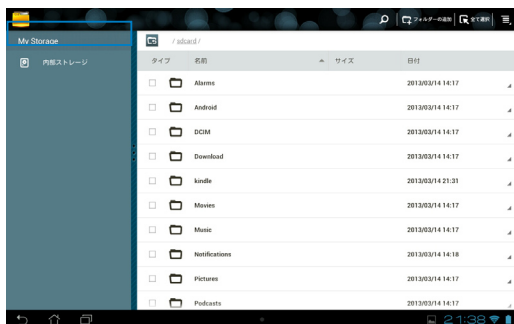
フォルダーの追加 全て選択

My Storage

内部ストレージ

/ sdcard /

| タイプ | 名前 | サイズ | 日付 |
|---|---|---|---|
| | Alarms | | 2013/03/14 14:17 |
| | Android | | 2013/03/14 14:17 |
| | DCIM | | 2013/03/14 14:17 |
| | Download | | 2013/03/14 14:17 |
| | kindle | | 2013/03/14 21:31 |
| | Movies | | 2013/03/14 14:17 |
| | Music | | 2013/03/14 14:17 |
| | Notifications | | 2013/03/14 14:18 |
| | Pictures | | 2013/03/14 14:17 |
| | Podcasts | | 2013/03/14 14:17 |

21:38